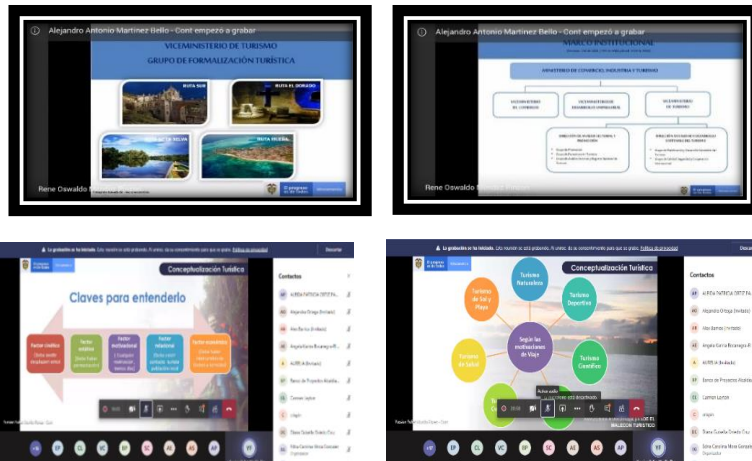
Alejandro Antonio Martinez Bello - Cont empezó a grabar

VICEMINISTERIO DE TURISMO

GRUPO DE FORMALIZACIÓN TURÍSTICA

RUTA SUR

RUTA EL DORADO

RUTA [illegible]

RUTA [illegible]

Rene Oswaldo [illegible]

Alejandro Antonio Martinez Bello - Cont empezó a grabar

MARCO INSTITUCIONAL

MINISTERIO DE COMERCIO, INDUSTRIA Y TURISMO

VICEMINISTERIO DE COMERCIO

VICEMINISTERIO DE DESARROLLO EMPRESARIAL

VICEMINISTERIO DE TURISMO

Rene Oswaldo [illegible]

La grabación se ha iniciado. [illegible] Política de privacidad

Descartar

Conceptualización Turística

Claves para entenderlo

Factor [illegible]

Factor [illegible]

Factor motivacional

Factor relacional

Factor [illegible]

Contactos

La grabación se ha iniciado. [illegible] Política de privacidad

Conceptualización Turística

Turismo Naturaleza

Turismo de Sol y Playa

Turismo Deportivo

Según las motivaciones de Viaje

Turismo de Salud

Turismo Científico

Contactos